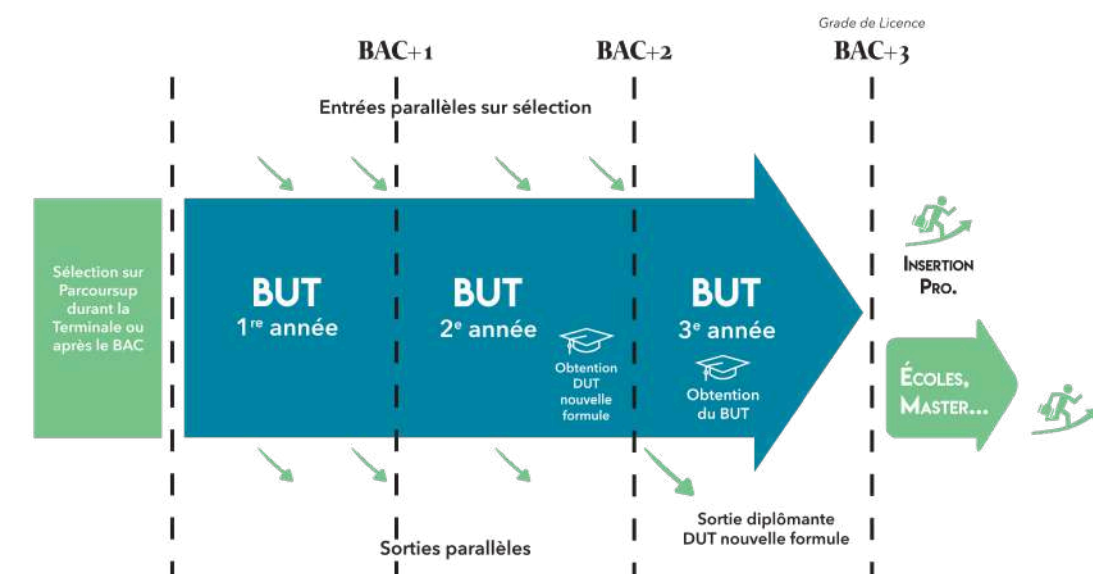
Grade de Licence

BAC+1

BAC+2

BAC+3

Entrées parallèles sur sélection

Sélection sur Parcoursup durant la Terminale ou après le BAC

BUT
1$^{re}$ année

BUT
2$^{e}$ année

Obtention DUT nouvelle formule

BUT
3$^{e}$ année

Obtention du BUT

INSERTION PRO.

ÉCOLES, MASTER...

Sortie diplômante DUT nouvelle formule

Sorties parallèles